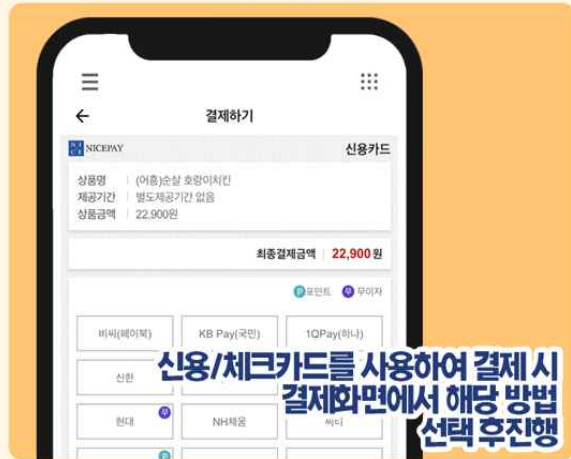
결제하기

NICEPAY

신용카드

상품명 | (어흥)순살 호랑이치킨
제공기간 | 별도제공기간 없음
상품금액 | 22,900원

최종결제금액 | 22,900 원

P 포인트 무 무이자

비씨(페이북)
KB Pay(국민)
1QPay(하나)
신한
현대
NH채움
씨티

신용/체크카드를 사용하여 결제 시
결제화면에서 해당 방법
선택 후진행